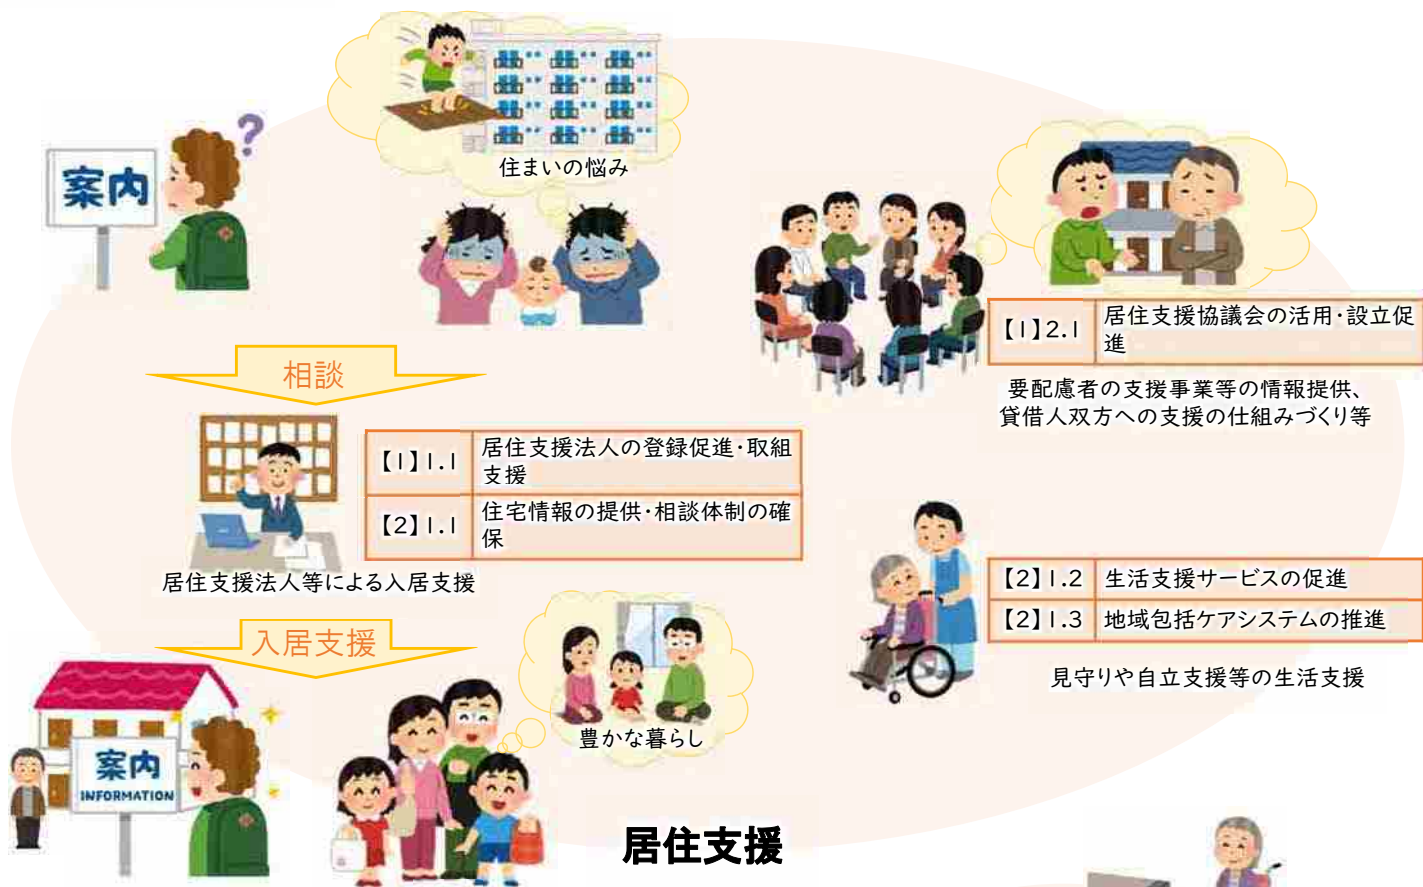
案内

住まいの悩み

相談

| 【1】1.1 | 居住支援法人の登録促進・取組支援 |
|---|---|
| 【2】1.1 | 住宅情報の提供・相談体制の確保 |

居住支援法人等による入居支援

入居支援

豊かな暮らし

案内
INFORMATION

居住支援

| 【1】2.1 | 居住支援協議会の活用・設立促進 |
|---|---|

要配慮者の支援事業等の情報提供、貸借人双方への支援の仕組みづくり等

| 【2】1.2 | 生活支援サービスの促進 |
|---|---|
| 【2】1.3 | 地域包括ケアシステムの推進 |

見守りや自立支援等の生活支援